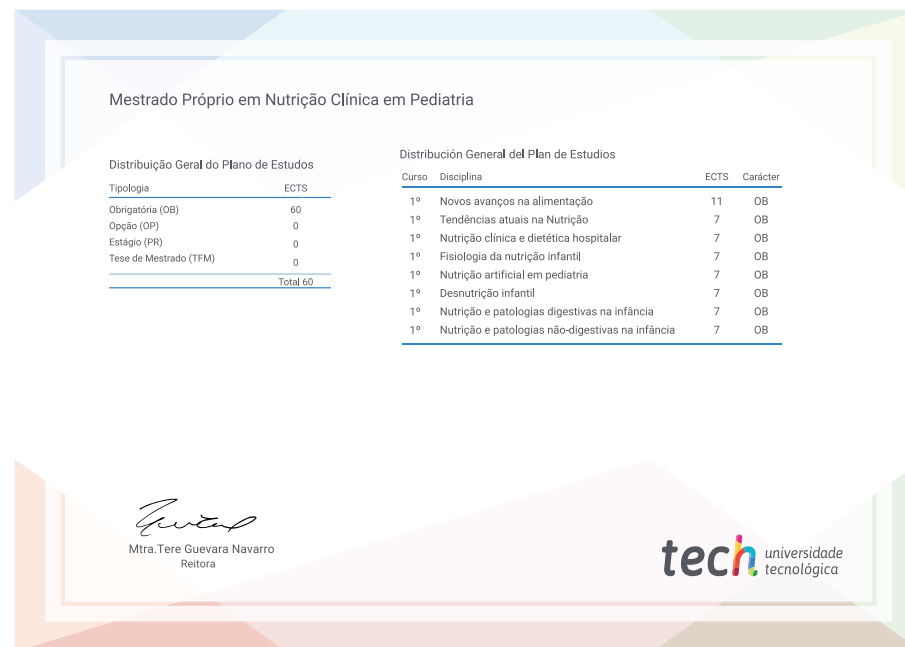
Mestrado Próprio em Nutrição Clínica em Pediatria

Distribuição Geral do Plano de Estudos

| Tipologia | ECTS |
|---|---|
| Obrigatória (OB) | 60 |
| Opção (OP) | 0 |
| Estágio (PR) | 0 |
| Tese de Mestrado (TFM) | 0 |
| | Total 60 |

Distribución General del Plan de Estudios

| Curso | Disciplina | ECTS | Carácter |
|---|---|---|---|
| 1º | Novos avanços na alimentação | 11 | OB |
| 1º | Tendências atuais na Nutrição | 7 | OB |
| 1º | Nutrição clínica e dietética hospitalar | 7 | OB |
| 1º | Fisiologia da nutrição infantil | 7 | OB |
| 1º | Nutrição artificial em pediatria | 7 | OB |
| 1º | Desnutrição infantil | 7 | OB |
| 1º | Nutrição e patologias digestivas na infância | 7 | OB |
| 1º | Nutrição e patologias não-digestivas na infância | 7 | OB |

Mtra.Tere Guevara Navarro
Reitora

tech universidade tecnológica